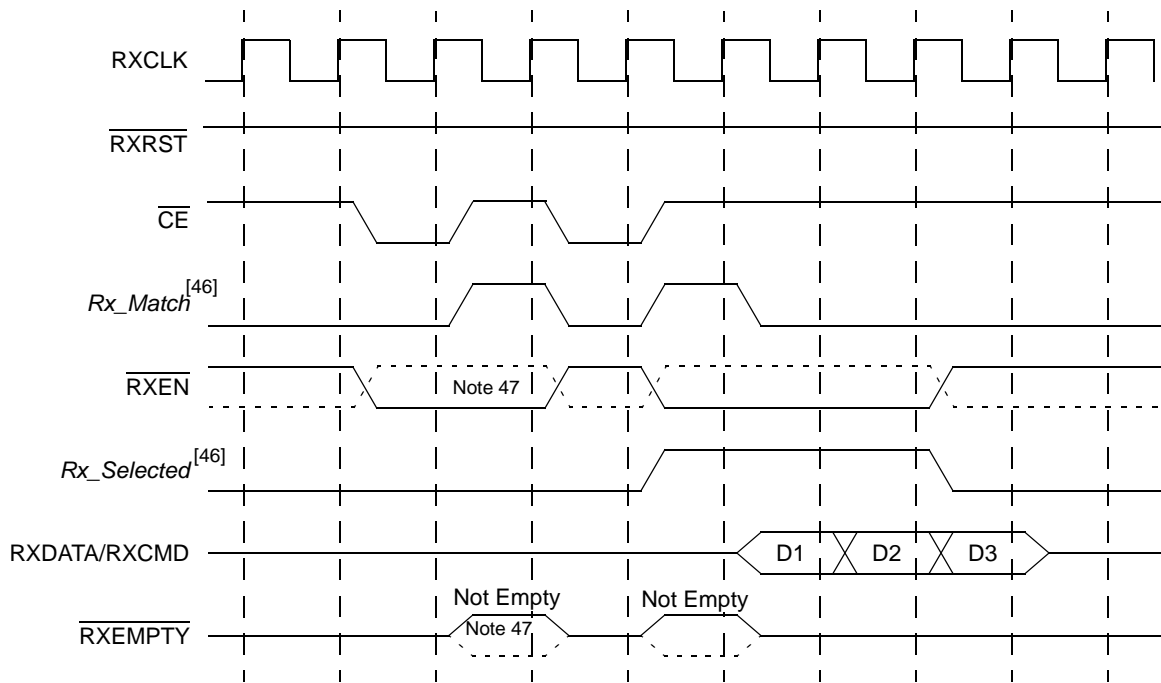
RXCLK

$\overline{\text{RXRST}}$

$\overline{\text{CE}}$

Rx_Match$^{[46]}$

$\overline{\text{RXEN}}$

Note 47

Rx_Selected$^{[46]}$

RXDATA/RXCMD

D1

D2

D3

Not Empty

Not Empty

$\overline{\text{RXEMPTY}}$

Note 47